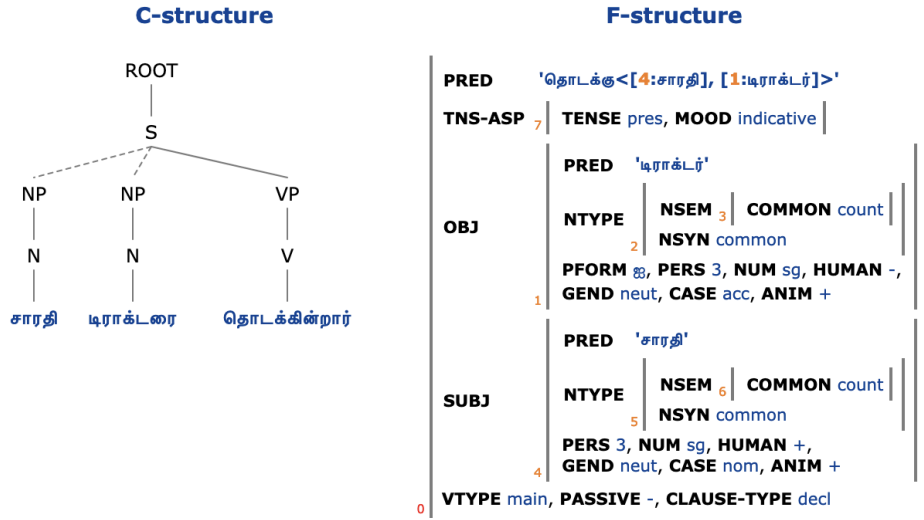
C-structure

ROOT
S
NP NP VP
N N V
சாரதி டிராக்டரை தொடக்கின்றார்

F-structure

PRED 'தொடக்கு<[4:சாரதி], [1:டிராக்டர்]>'

TNS-ASP 7 TENSE pres, MOOD indicative

OBJ
PRED 'டிராக்டர்'
NTYPE
NSEM 3 COMMON count
2 NSYN common
PFORM ஐ, PERS 3, NUM sg, HUMAN -,
1 GEND neut, CASE acc, ANIM +

SUBJ
PRED 'சாரதி'
NTYPE
NSEM 6 COMMON count
5 NSYN common
PERS 3, NUM sg, HUMAN +,
4 GEND neut, CASE nom, ANIM +

0 VTYPE main, PASSIVE -, CLAUSE-TYPE decl